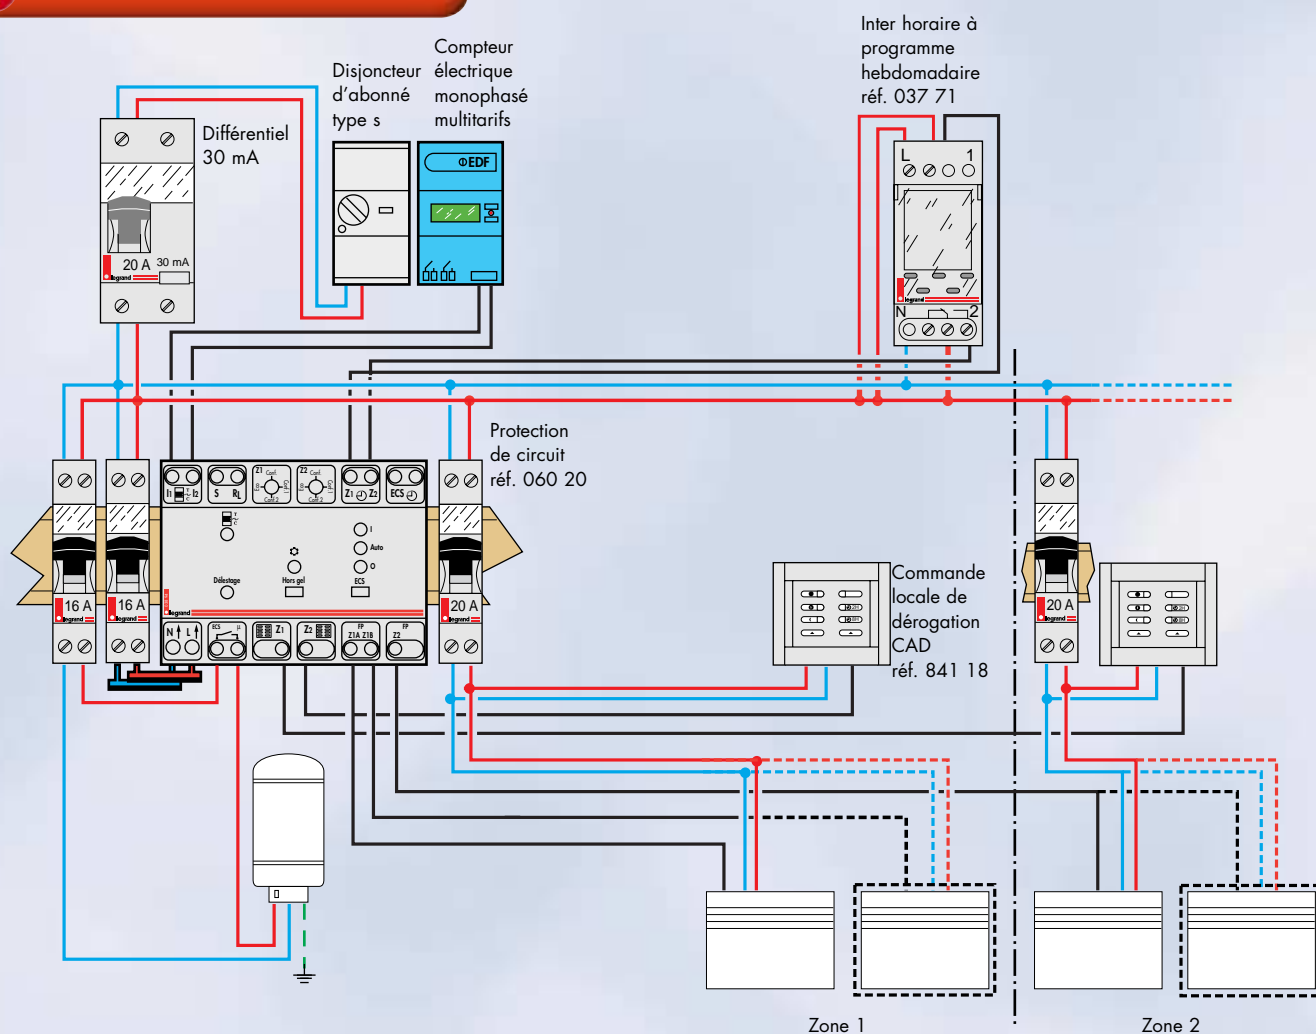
Compteur électrique monophasé multitarifs

Disjoncteur d'abonné type s

Différentiel 30 mA

Inter horaire à programme hebdomadaire réf. 037 71

EDF

20 A 30 mA

legrand

L 1

N 2

Protection de circuit réf. 060 20

16 A

16 A

20 A

20 A

Délestage

Hors gel

ECS

Auto

Commande locale de dérogation CAD réf. 841 18

Zone 1

Zone 2